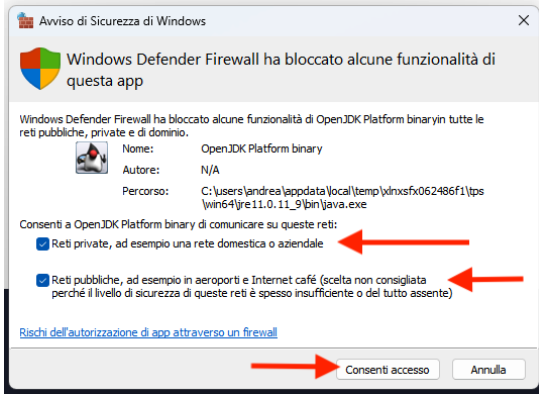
Avviso di Sicurezza di Windows

Windows Defender Firewall ha bloccato alcune funzionalità di questa app

Windows Defender Firewall ha bloccato alcune funzionalità di OpenJDK Platform binaryin tutte le reti pubbliche, private e di dominio.

Nome: OpenJDK Platform binary
Autore: N/A
Percorso: C:\users\andrea\appdata\local\temp\xlnxsfx062486f1\tps\win64\jre11.0.11_9\bin\java.exe

Consenti a OpenJDK Platform binary di comunicare su queste reti:

Reti private, ad esempio una rete domestica o aziendale

Reti pubbliche, ad esempio in aeroporti e Internet café (scelta non consigliata perché il livello di sicurezza di queste reti è spesso insufficiente o del tutto assente)

Rischi dell'autorizzazione di app attraverso un firewall

Consenti accesso
Annulla